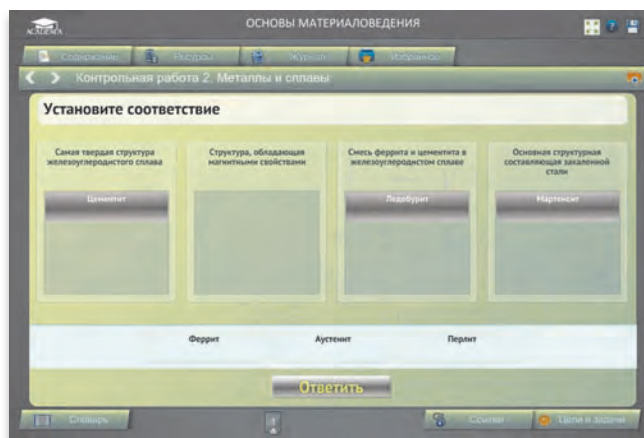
ACADEMA

ОСНОВЫ МАТЕРИАЛОВЕДЕНИЯ

Содержание Ресурсы Журнал Избранное

Контрольная работа 2. Металлы и сплавы

Установите соответствие

Самая твердая структура железоуглеродистого сплава

Цементит

Структура, обладающая магнитными свойствами

Смесь феррита и цементита в железоуглеродистом сплаве

Ледебурит

Основная структурная составляющая закаленной стали

Мартенсит

Феррит Аустенит Перлит

Ответить

Словарь Ссылки Цели и задачи